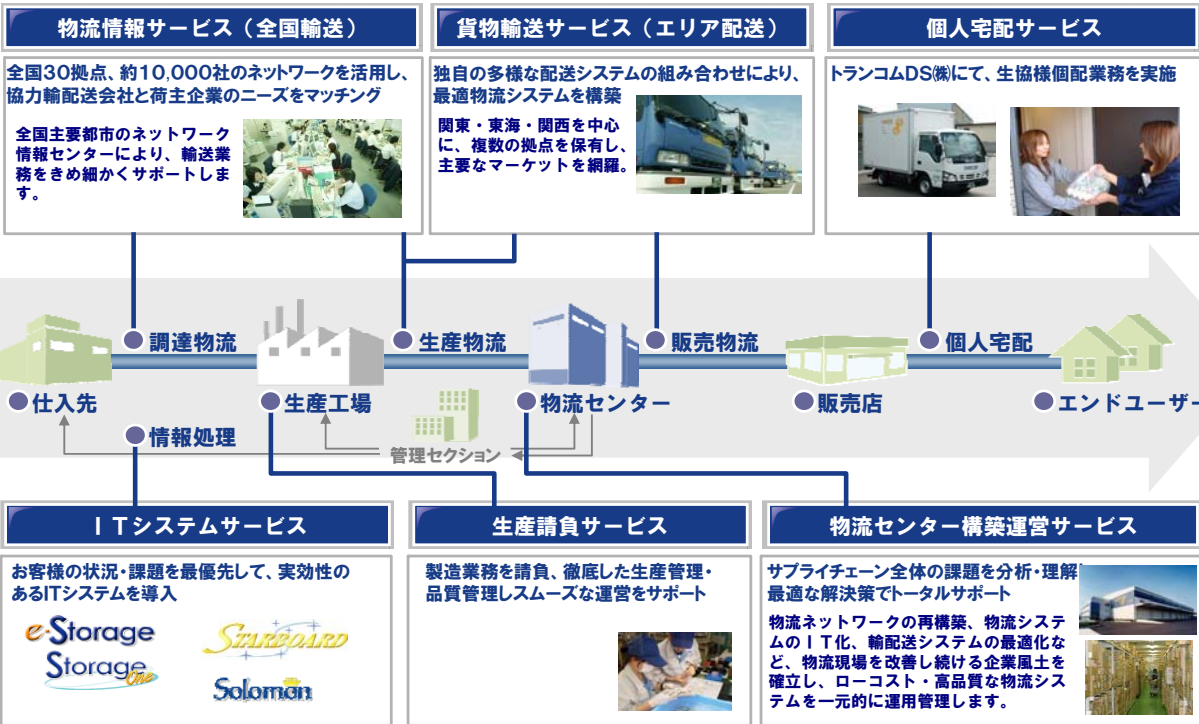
物流情報サービス（全国輸送）

全国30拠点、約10,000社のネットワークを活用し、協力輸配送会社と荷主企業のニーズをマッチング

全国主要都市のネットワーク情報センターにより、輸送業務をきめ細かくサポートします。

貨物輸送サービス（エリア配送）

独自の多様な配送システムの組み合わせにより、最適物流システムを構築

関東・東海・関西を中心に、複数の拠点を保有し、主要なマーケットを網羅。

個人宅配サービス

トランコムDS㈱にて、生協様個配業務を実施

調達物流

生産物流

販売物流

個人宅配

仕入先

生産工場

物流センター

販売店

エンドユーザー

情報処理

管理セクション

ＩＴシステムサービス

お客様の状況・課題を最優先して、実効性のあるITシステムを導入

e-Storage

Storage One

STARBOARD

Solomon

生産請負サービス

製造業務を請負、徹底した生産管理・品質管理しスムーズな運営をサポート

物流センター構築運営サービス

サプライチェーン全体の課題を分析・理解し最適な解決策でトータルサポート

物流ネットワークの再構築、物流システムのＩＴ化、輸配送システムの最適化など、物流現場を改善し続ける企業風土を確立し、ローコスト・高品質な物流システムを一元的に運用管理します。